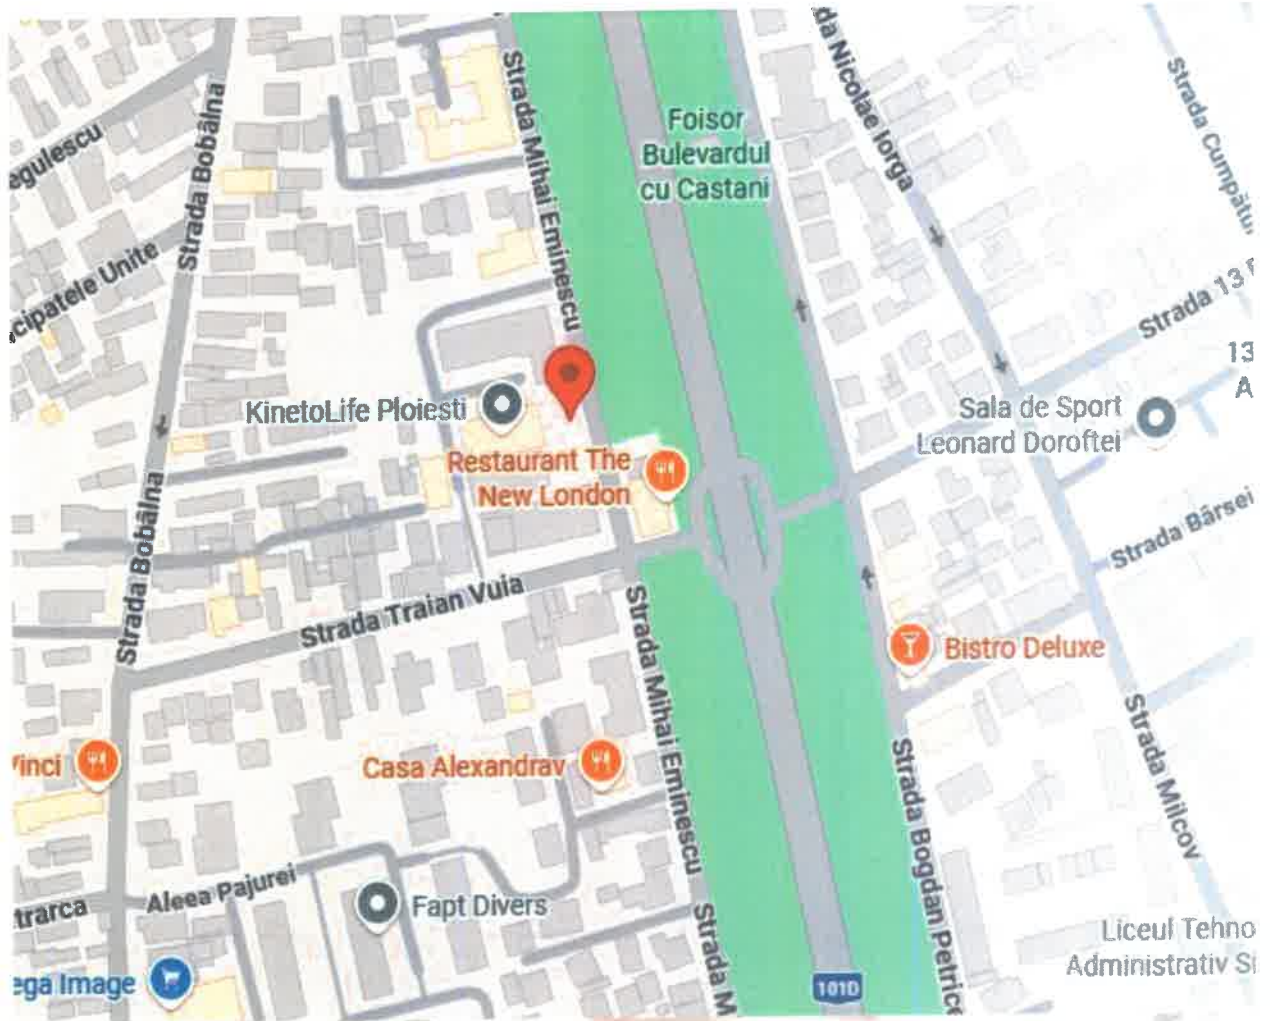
egulescu
Strada Bobâlna
cipatele Unite
Strada Mihai Eminescu
Foisor Bulevardul cu Castani
da Nicolae Iorga
Strada Cumpătu
Strada 13
13
A
KinetoLife Ploiesti
Restaurant The New London
Sala de Sport Leonard Doroftei
Strada Bârsei
Strada Bobâlna
Strada Traian Vuia
Strada Mihai Eminescu
Bistro Deluxe
Strada Milcov
Vinci
Casa Alexandrav
Strada Bogdan Petric
Aleea Pajurei
trarca
Fapt Divers
Strada M
101D
Liceul Tehno
Administrativ S
ega Image